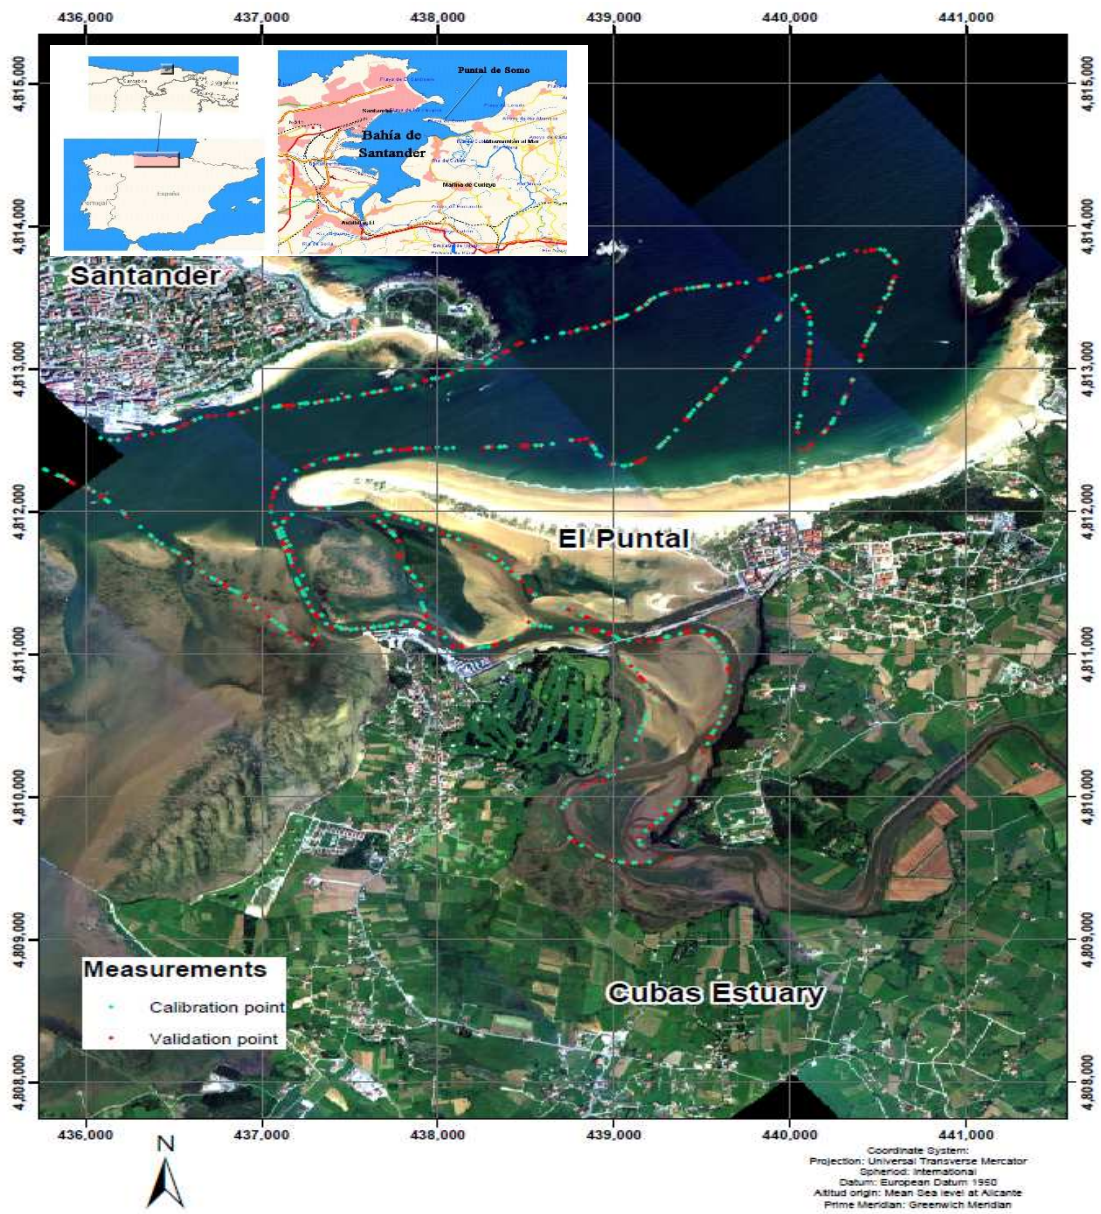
436,000 437,000 438,000 439,000 440,000 441,000

4,815,000 4,814,000 4,813,000 4,812,000 4,811,000 4,810,000 4,809,000 4,808,000

4,815,000 4,814,000 4,813,000 4,812,000 4,811,000 4,810,000 4,809,000 4,808,000

Cantabria

Portugal

España

Puntal de Somo

Santander

Bahía de Santander

Marina de Cudeyo

Santander

El Puntal

Cubas Estuary

Measurements

Calibration point

Validation point

436,000 437,000 438,000 439,000 440,000 441,000

N

Coordinate System:
Projection: Universal Transverse Mercator
Spheroid: International
Datum: European Datum 1950
Altitud origin: Mean Sea level at Alicante
Prime Meridian: Greenwich Meridian